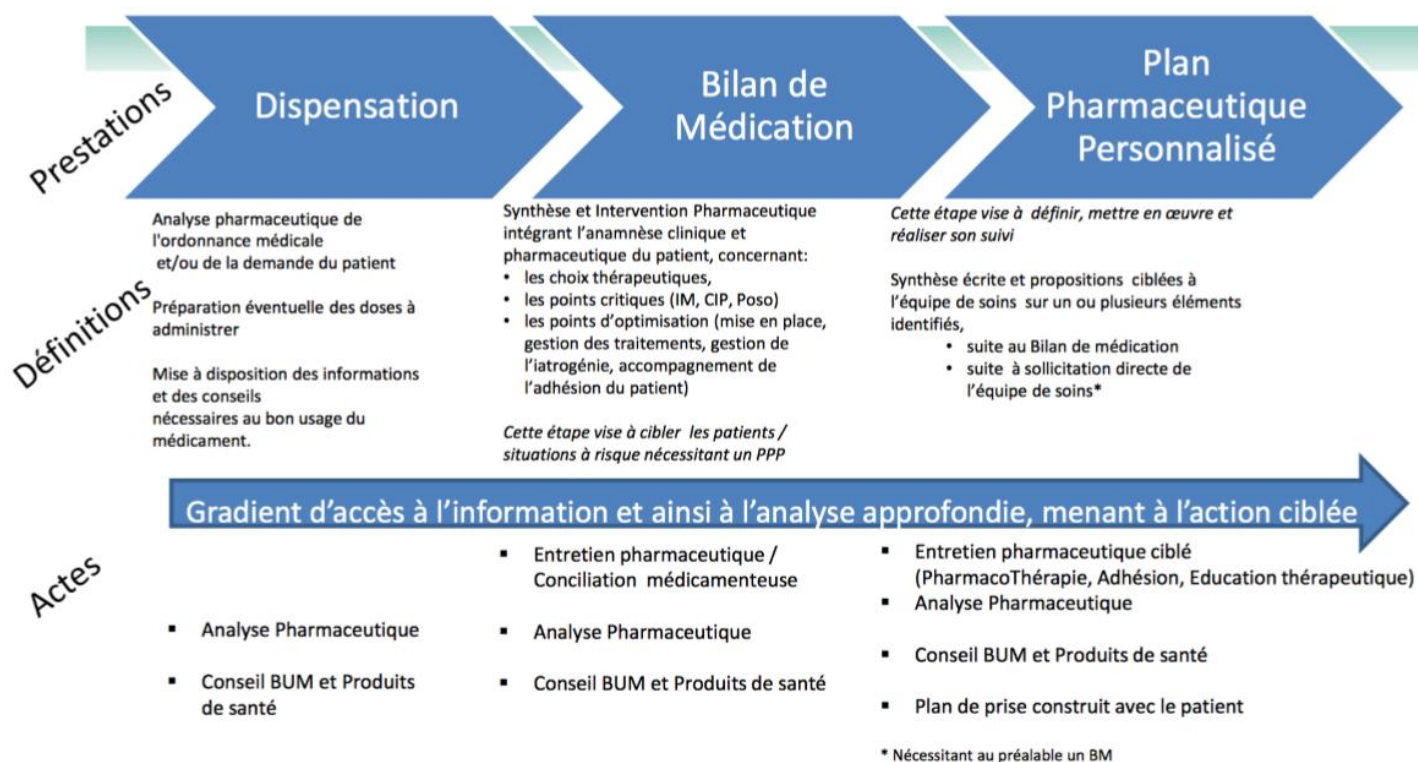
Prestations

Dispensation

Bilan de Médication

Plan Pharmaceutique Personnalisé

Définitions

Analyse pharmaceutique de l'ordonnance médicale et/ou de la demande du patient

Préparation éventuelle des doses à administrer

Mise à disposition des informations et des conseils nécessaires au bon usage du médicament.

Synthèse et Intervention Pharmaceutique intégrant l'anamnèse clinique et pharmaceutique du patient, concernant:
- les choix thérapeutiques,
- les points critiques (IM, CIP, Poso)
- les points d'optimisation (mise en place, gestion des traitements, gestion de l'iatrogénie, accompagnement de l'adhésion du patient)

*Cette étape vise à cibler les patients / situations à risque nécessitant un PPP*

*Cette étape vise à définir, mettre en œuvre et réaliser son suivi*

Synthèse écrite et propositions ciblées à l'équipe de soins sur un ou plusieurs éléments identifiés,
- suite au Bilan de médication
- suite à sollicitation directe de l'équipe de soins*

Gradient d'accès à l'information et ainsi à l'analyse approfondie, menant à l'action ciblée

Actes

- Analyse Pharmaceutique
- Conseil BUM et Produits de santé

- Entretien pharmaceutique / Conciliation médicamenteuse
- Analyse Pharmaceutique
- Conseil BUM et Produits de santé

- Entretien pharmaceutique ciblé (PharmacoThérapie, Adhésion, Education thérapeutique)
- Analyse Pharmaceutique
- Conseil BUM et Produits de santé
- Plan de prise construit avec le patient

* Nécessitant au préalable un BM